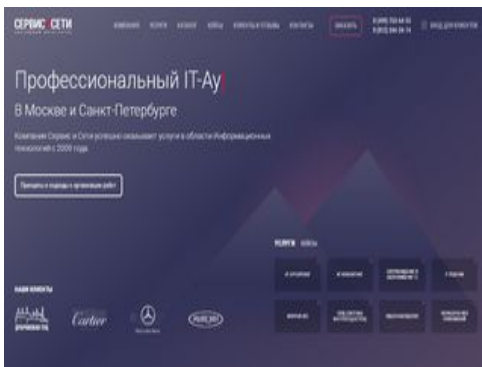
СЕРВИС СЕТИ

КОМПАНИЯ УСЛУГИ БЛОГИ КЕЙСЫ КЛИЕНТЫ И ОТЗЫВЫ КОНТАКТЫ ЗАКАЗАТЬ

Профессиональный IT-Ау

В Москве и Санкт-Петербурге

Компания Сервис и Сети успешно оказывает услуги в области Информационных технологий с 2009 года

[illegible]

УСЛУГИ КЕЙСЫ

НАШИ КЛИЕНТЫ

Cartier

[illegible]